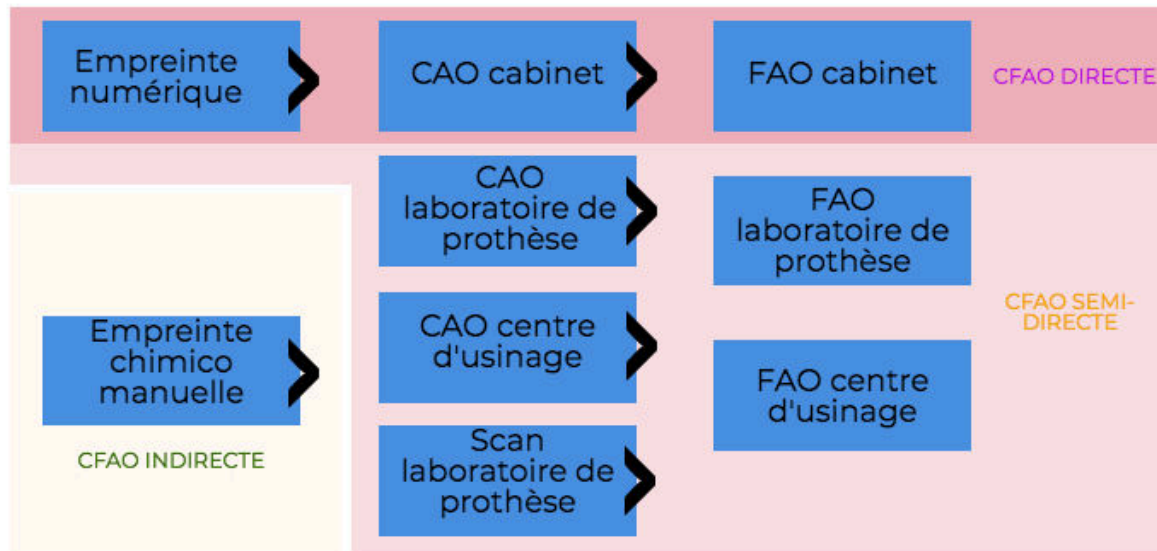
Empreinte numérique

CAO cabinet

FAO cabinet

CFAO DIRECTE

CAO laboratoire de prothèse

FAO laboratoire de prothèse

Empreinte chimico manuelle

CAO centre d'usinage

CFAO SEMI-DIRECTE

FAO centre d'usinage

CFAO INDIRECTE

Scan laboratoire de prothèse